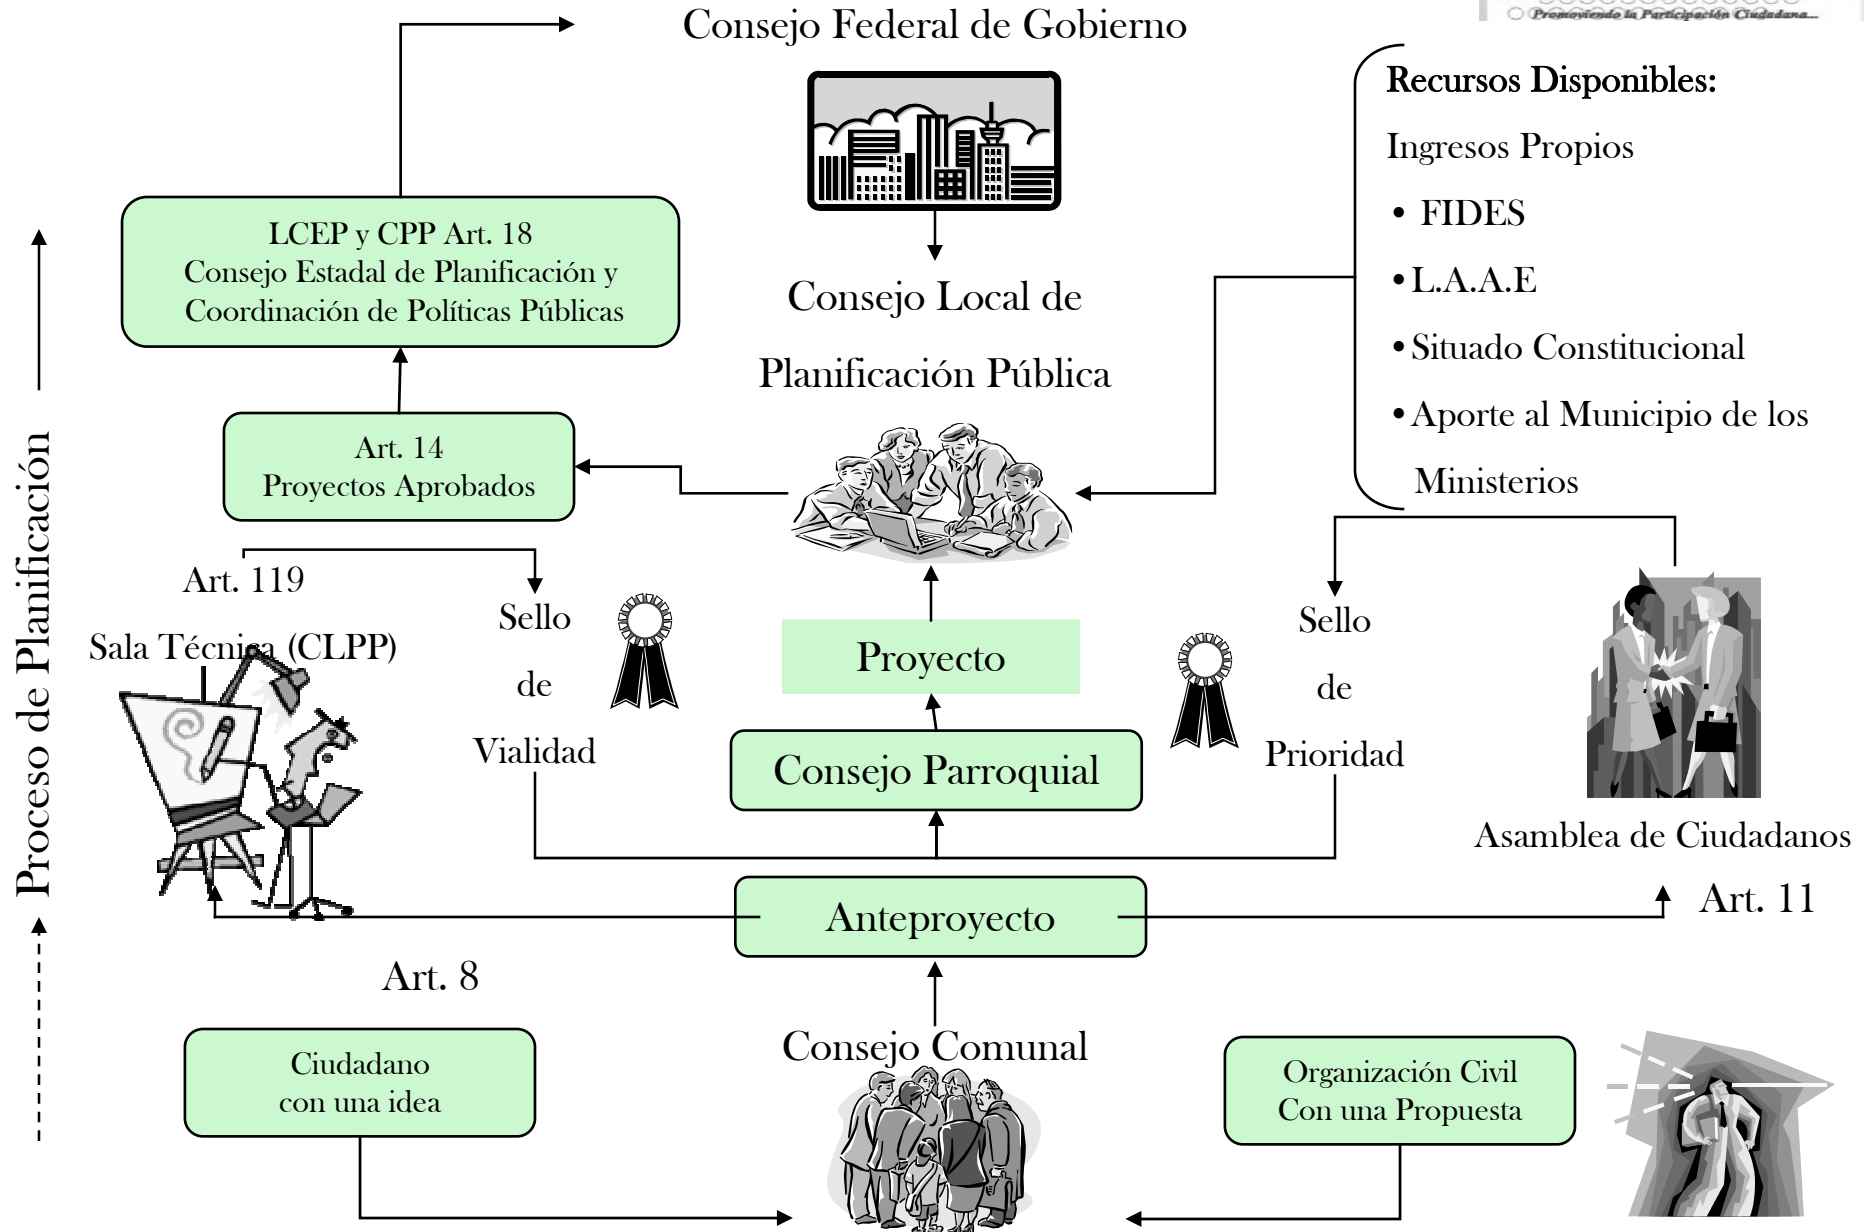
Promoviendo la Participación Ciudadana...

Consejo Federal de Gobierno

Recursos Disponibles:

Ingresos Propios

• FIDES

• L.A.A.E

• Situado Constitucional

• Aporte al Municipio de los Ministerios

LCEP y CPP Art. 18
Consejo Estadal de Planificación y Coordinación de Políticas Públicas

Consejo Local de Planificación Pública

Art. 14
Proyectos Aprobados

Proceso de Planificación

Art. 119

Sala Técnica (CLPP)

Sello de Vialidad

Proyecto

Sello de Prioridad

Consejo Parroquial

Asamblea de Ciudadanos

Anteproyecto

Art. 11

Art. 8

Ciudadano con una idea

Consejo Comunal

Organización Civil Con una Propuesta